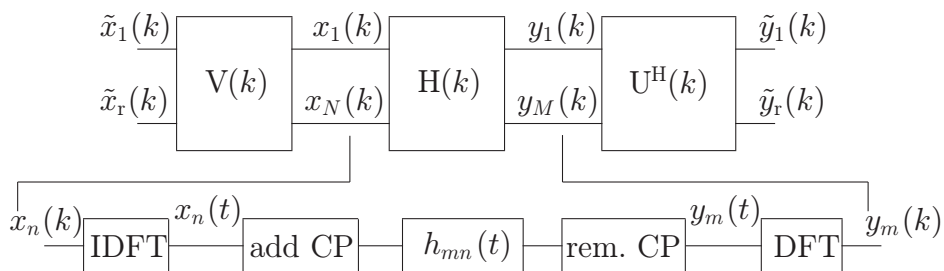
$\tilde{x}_1(k)$ $\mathrm{V}(k)$ $x_1(k)$ $\mathrm{H}(k)$ $y_1(k)$ $\mathrm{U}^{\mathrm{H}}(k)$ $\tilde{y}_1(k)$

$\tilde{x}_{\mathrm{r}}(k)$ $x_N(k)$ $y_M(k)$ $\tilde{y}_{\mathrm{r}}(k)$

$x_n(k)$ IDFT $x_n(t)$ add CP $h_{mn}(t)$ rem. CP $y_m(t)$ DFT $y_m(k)$